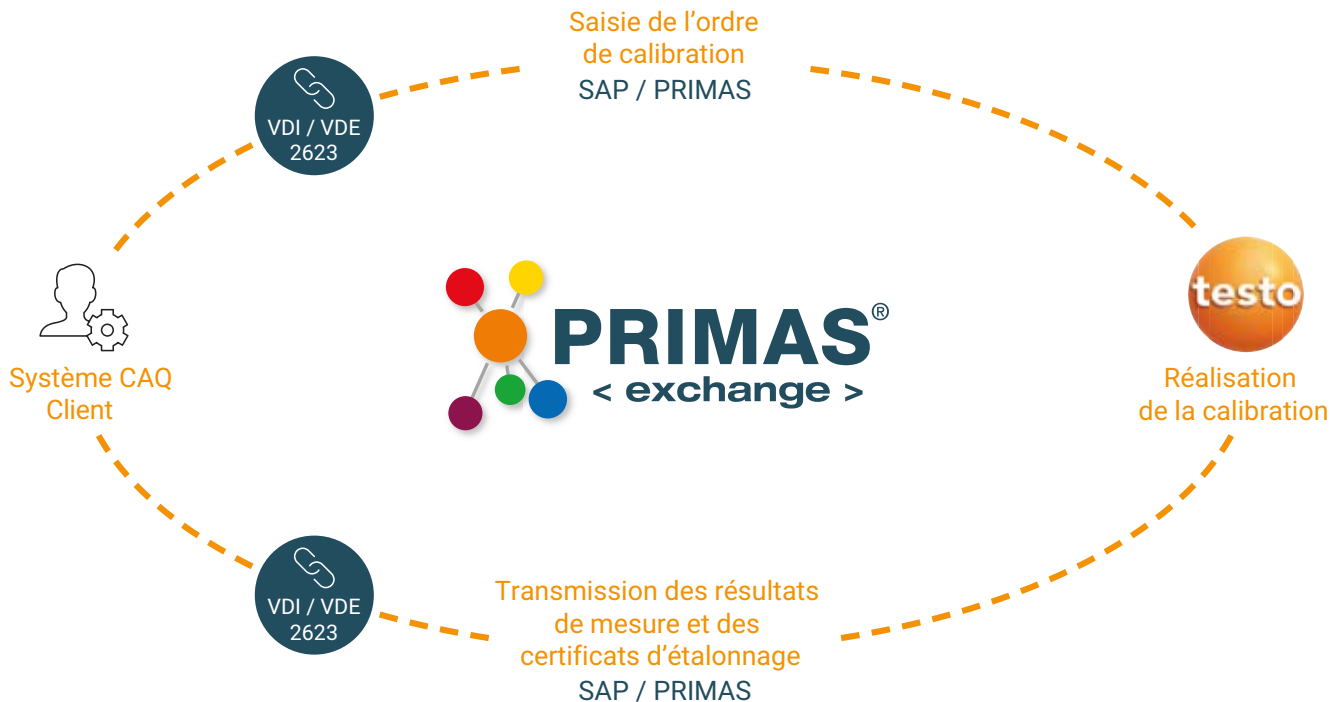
Saisie de l’ordre de calibration
SAP / PRIMAS

VDI / VDE 2623

Système CAQ Client

PRIMAS®
< exchange >

testo

Réalisation de la calibration

VDI / VDE 2623

Transmission des résultats de mesure et des certificats d’étalonnage
SAP / PRIMAS